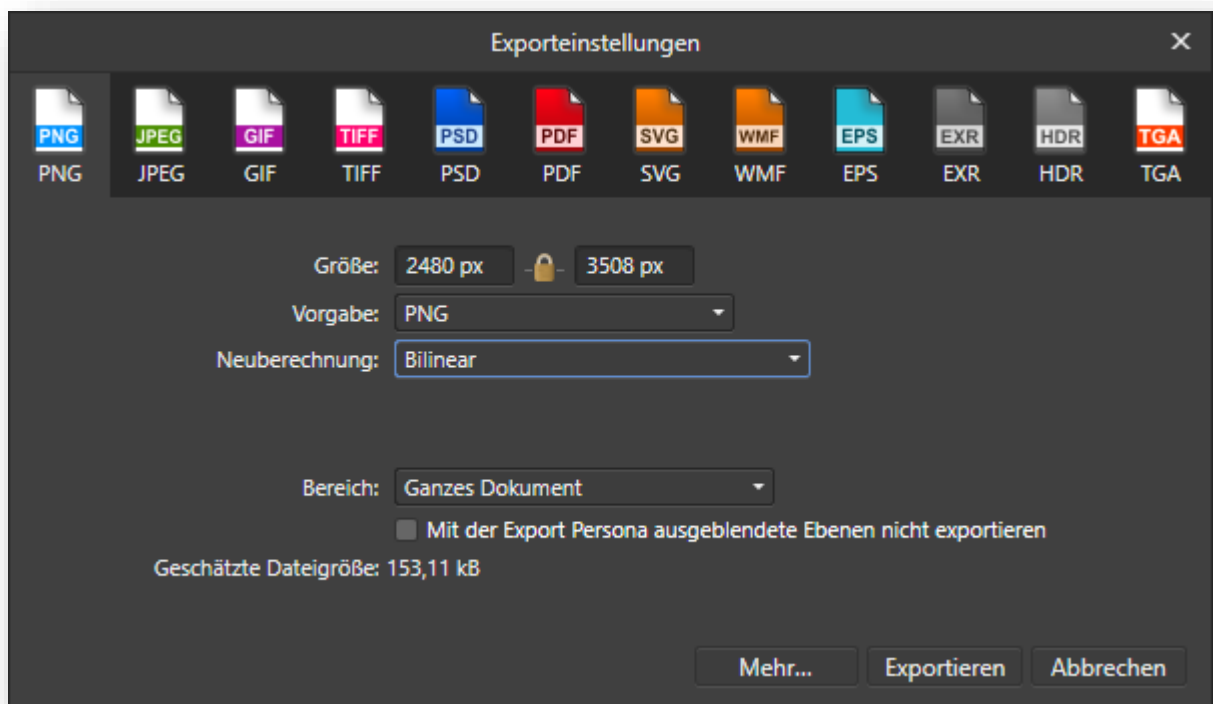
Exporteinstellungen

PNG PNG
JPEG JPEG
GIF GIF
TIFF TIFF
PSD PSD
PDF PDF
SVG SVG
WMF WMF
EPS EPS
EXR EXR
HDR HDR
TGA TGA

Größe: 2480 px 3508 px
Vorgabe: PNG
Neuberechnung: Bilinear

Bereich: Ganzes Dokument
Mit der Export Persona ausgeblendete Ebenen nicht exportieren
Geschätzte Dateigröße: 153,11 kB

Mehr... Exportieren Abbrechen